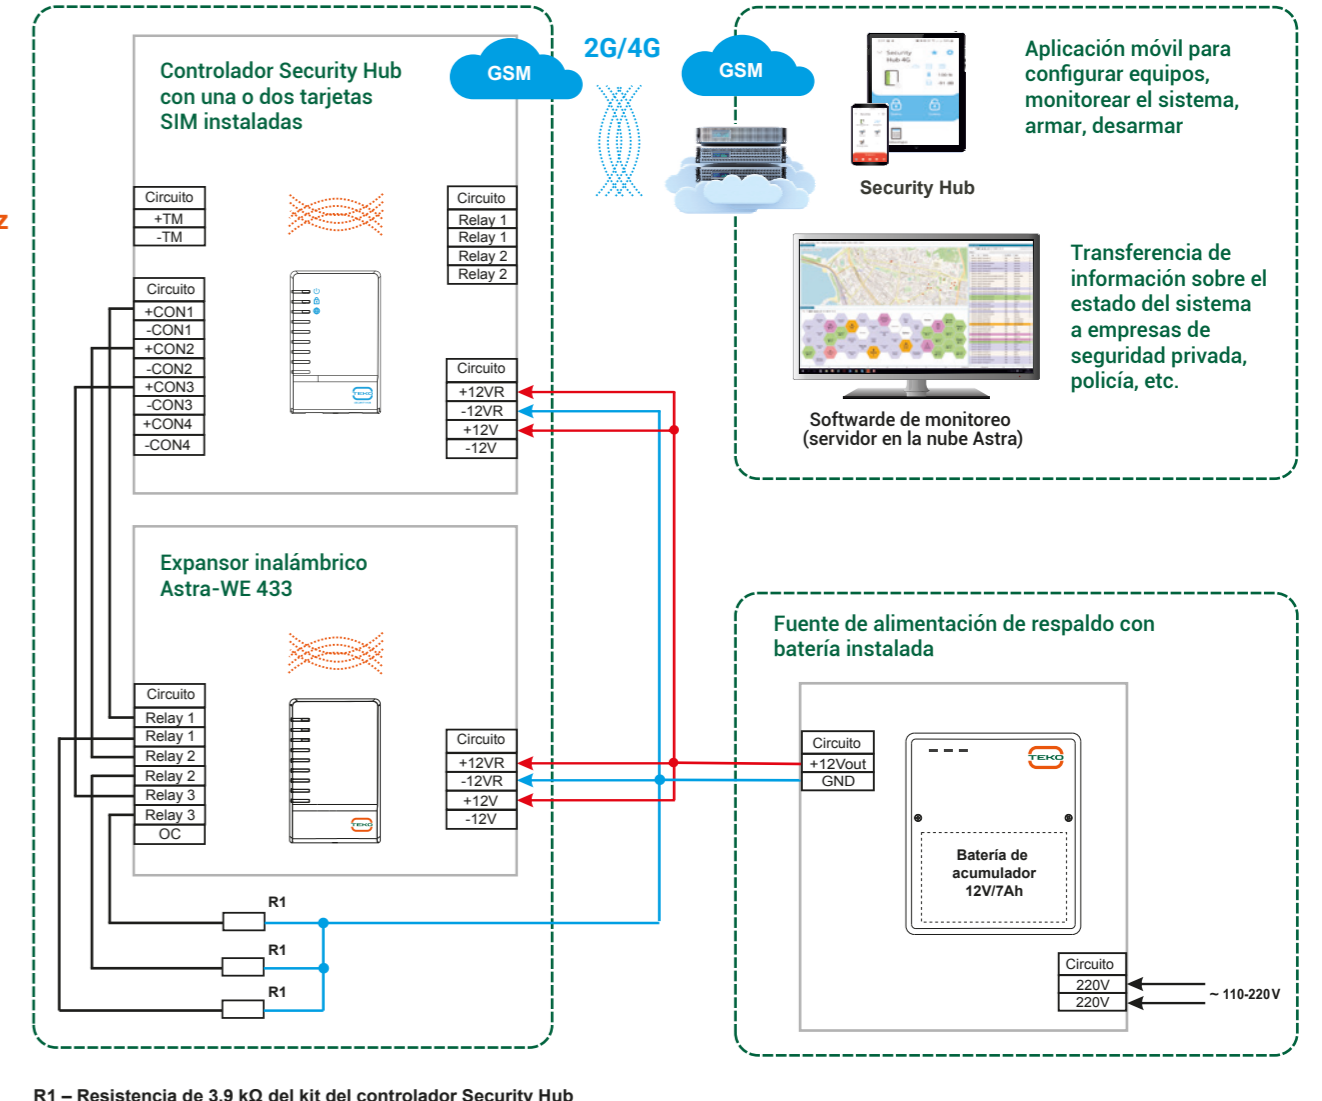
z

Controlador Security Hub con una o dos tarjetas SIM instaladas

GSM

2G/4G

GSM

Security Hub

Aplicación móvil para configurar equipos, monitorear el sistema, armar, desarmar

Transferencia de información sobre el estado del sistema a empresas de seguridad privada, policía, etc.

Softwarde de monitoreo (servidor en la nube Astra)

| Circuito |
|---|
| +TM |
| -TM |

| Circuito |
|---|
| Relay 1 |
| Relay 1 |
| Relay 2 |
| Relay 2 |

| Circuito |
|---|
| +CON1 |
| -CON1 |
| +CON2 |
| -CON2 |
| +CON3 |
| -CON3 |
| +CON4 |
| -CON4 |

| Circuito |
|---|
| +12VR |
| -12VR |
| +12V |
| -12V |

TEKO

Expansor inalámbrico Astra-WE 433

| Circuito |
|---|
| Relay 1 |
| Relay 1 |
| Relay 2 |
| Relay 2 |
| Relay 3 |
| Relay 3 |
| OC |

| Circuito |
|---|
| +12VR |
| -12VR |
| +12V |
| -12V |

TEKO

Fuente de alimentación de respaldo con batería instalada

| Circuito |
|---|
| +12Vout |
| GND |

TEKO

Batería de acumulador 12V/7Ah

| Circuito |
|---|
| 220V |
| 220V |

~ 110-220V

R1

R1

R1

R1 – Resistencia de 3.9 kΩ del kit del controlador Security Hub